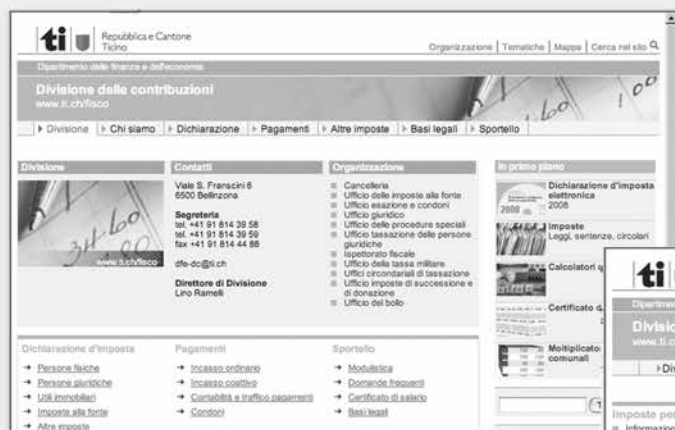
ti Repubblica e Cantone Ticino

Organizzazione | Tematiche | Mappa | Cerca nel sito

Dipartimento delle finanze e dell'economia

Divisione delle contribuzioni
www.ti.ch/fisco

▸ Divisione | ▸ Chi siamo | ▸ Dichiarazione | ▸ Pagamenti | ▸ Altre imposte | ▸ Basi legali | ▸ Sportello

Divisione

www.ti.ch/fisco

Contatti

Viale S. Franscini 6
6500 Bellinzona

Segreteria
tel. +41 91 814 39 58
tel. +41 91 814 39 59
fax +41 91 814 44 88

dfe-dc@ti.ch

Direttore di Divisione
Lino Ramelli

Organizzazione

Cancelleria
Ufficio delle imposte alla fonte
Ufficio esazione e condoni
Ufficio giuridico
Ufficio delle procedure speciali
Ufficio tassazione delle persone giuridiche
Ispettorato fiscale
Ufficio della tassa militare
Uffici circondariali di tassazione
Ufficio imposte di successione e di donazione
Ufficio del bollo

In primo piano

Dichiarazione d'imposta elettronica
2008

Imposte
Leggi, sentenze, circolari

Calcolatori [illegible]

Certificato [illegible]

Moltiplicato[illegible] comunali

Dichiarazione d'imposta
→ Persone fisiche
→ Persone giuridiche
→ Utili immobiliari
→ Imposte alla fonte
→ Altre imposte

Pagamenti
→ Incasso ordinario
→ Incasso coattivo
→ Contabilità e traffico pagamenti
→ Condoni

Sportello
→ Modulistica
→ Domande frequenti
→ Certificato di salario
→ Basi legali

ti
Dipartim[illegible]
Divisio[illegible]
www.ti.c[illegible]
▸Di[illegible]

Imposte per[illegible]
Informazion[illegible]